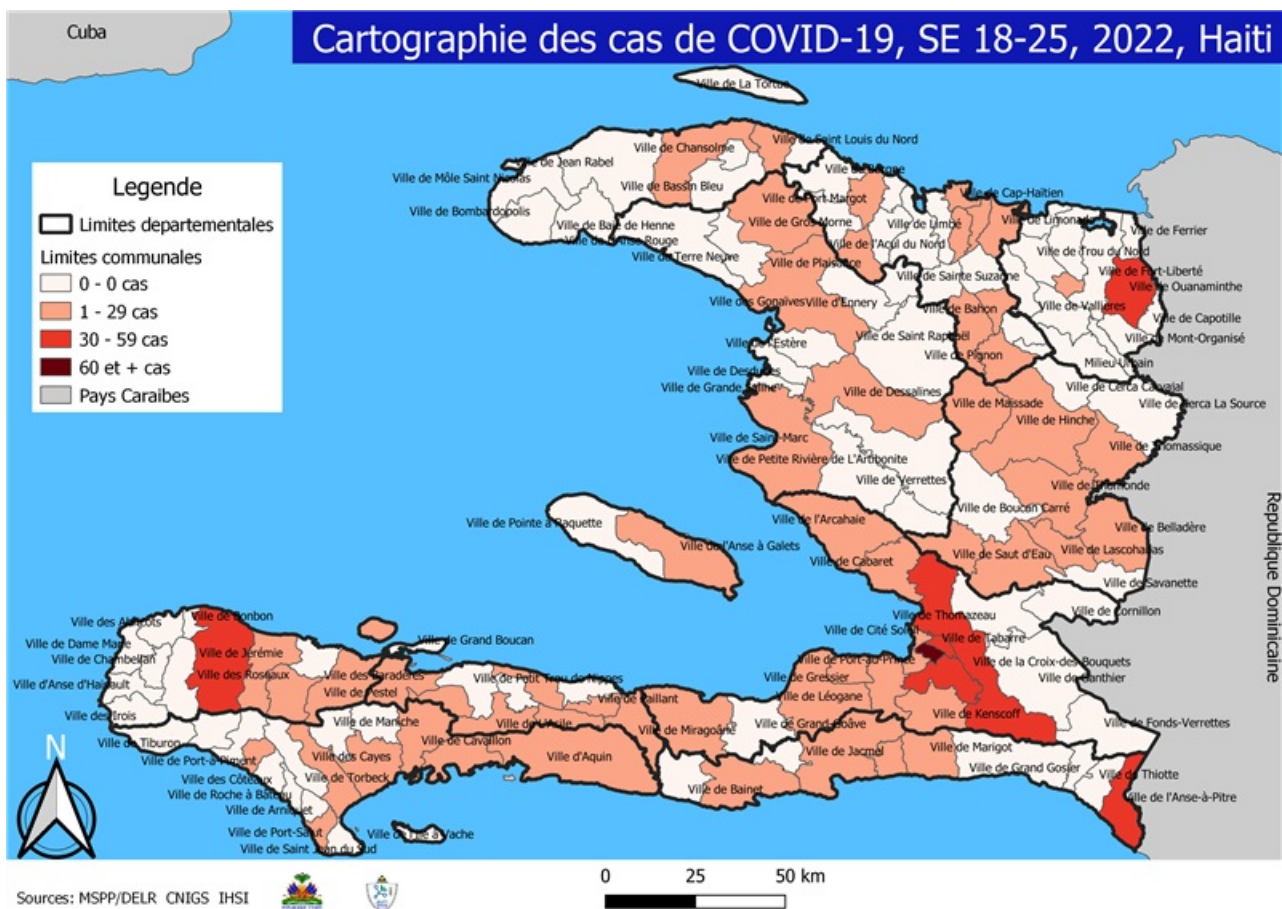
Cuba

Cartographie des cas de COVID-19, SE 18-25, 2022, Haiti

Legende
Limites departementales
Limites communales
0 - 0 cas
1 - 29 cas
30 - 59 cas
60 et + cas
Pays Caraibes

Ville de La Tortue
Ville de Jean Rabel
Ville de Chansolme
Ville de Saint Louis du Nord
Ville de Môle Saint Nicolas
Ville de Bassin Bleu
Ville de Borgne
Ville de Port-Margot
Ville de Cap-Haïtien
Ville de Bombardopolis
Ville de Baie de Henne
Ville de Anse Rouge
Ville de Gros Morne
Ville de Limbé
Ville de Limonade
Ville de l'Acul du Nord
Ville de Ferrier
Ville de Trou du Nord
Ville de Terre Neuve
Ville de Plaisance
Ville de Sainte Suzanne
Ville de Fort-Liberté
Ville de Ouanaminthe
Ville des Gonaives
Ville d'Ennery
Ville de Bahon
Ville de Vallières
Ville de Capotille
Ville de L'Estère
Ville de Saint Raphaël
Ville de Mont-Organisé
Ville de Pignon
Milieu Urbain
Ville de Desdunes
Ville de Grande Saline
Ville de Cerca Carvajal
Ville de Dessalines
Ville de Cerca La Source
Ville de Maïssade
Ville de Hinche
Ville de Saint-Marc
Ville de Thomassique
Ville de Petite Rivière de L'Artibonite
Ville de Verrettes
Ville de Thomonde
Ville de Boucan Carré
Ville de Pointe à Raquette
Ville de l'Arcahaie
Ville de Belladère
Ville de l'Anse à Galets
Ville de Saut d'Eau
Ville de Lascahobas
Ville de Cabaret
Ville de Savanette
Republique Dominicaine
Ville des Abricots
Ville de Bonbon
Ville de Thomazeau
Ville de Cornillon
Ville de Dame Marie
Ville de Grand Boucan
Ville de Cité Soleil
Ville de Tabarre
Ville de Chambellan
Ville de Jérémie
Ville de la Croix-des-Bouquets
Ville d'Anse d'Hainault
Ville des Roseaux
Ville des Baradères
Ville de Petit Trou de Nippes
Ville de Port-au-Prince
Ville de Ganthier
Ville de Pestel
Ville de Paillant
Ville de Gressier
Ville des Irois
Ville de Léogane
Ville de Maniche
Ville de l'Asile
Ville de Miragoâne
Ville de Kenscoff
Ville de Tiburon
Ville de Cavaillon
Ville de Grand Goâve
Ville de Fonds-Verrettes
Ville de Port-à-Piment
Ville d'Aquin
Ville de Marigot
Ville des Cayes
Ville de Jacmel
Ville des Côteaux
Ville de Torbeck
Ville de Grand Gosier
Ville de Thiotte
Ville de Roche à Bateau
Ville de Bainet
Ville de l'Anse-à-Pitre
Ville de Arniquet
Ville de Port-Salut
Ville de L'Ile à Vache
Ville de Saint Jean du Sud

N

Sources: MSPP/DELR CNIGS IHSI

0 25 50 km